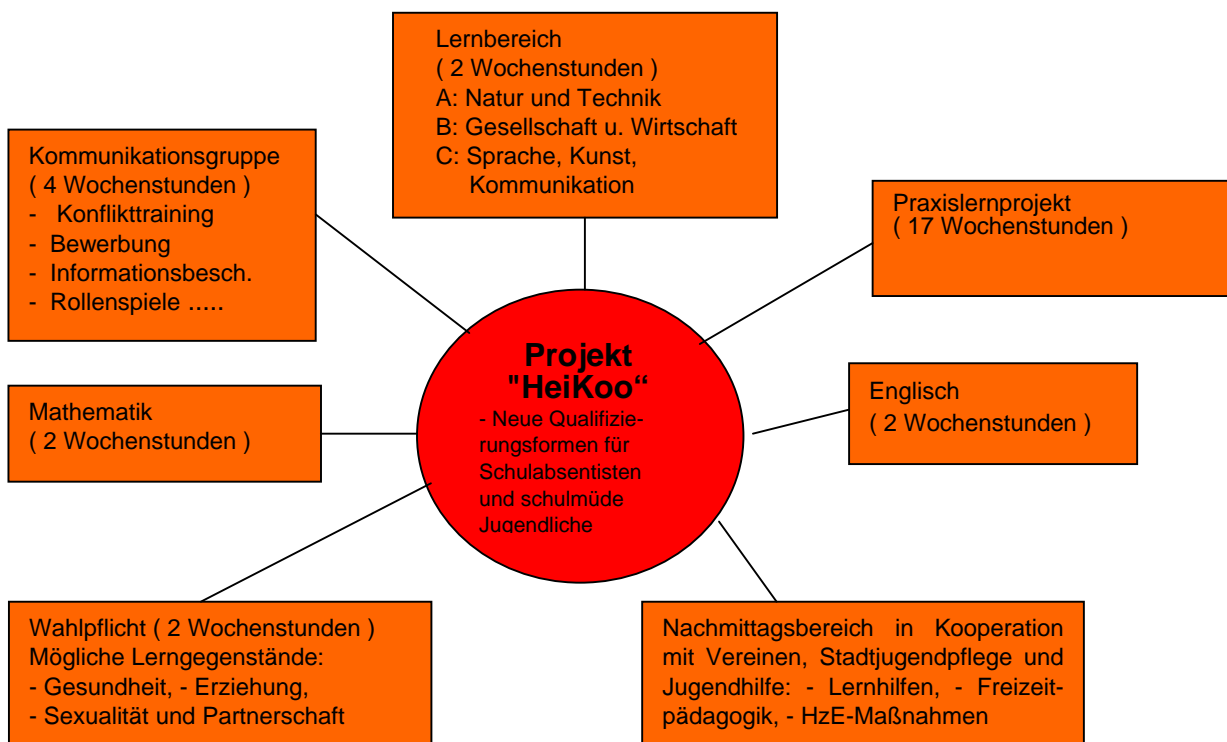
Lernbereich
( 2 Wochenstunden )
A: Natur und Technik
B: Gesellschaft u. Wirtschaft
C: Sprache, Kunst, Kommunikation

Kommunikationsgruppe
( 4 Wochenstunden )
- Konflikttraining
- Bewerbung
- Informationsbesch.
- Rollenspiele .....

Praxislernprojekt
( 17 Wochenstunden )

Projekt "HeiKoo"
- Neue Qualifizierungsformen für Schulabsentisten und schulmüde Jugendliche

Mathematik
( 2 Wochenstunden )

Englisch
( 2 Wochenstunden )

Wahlpflicht ( 2 Wochenstunden )
Mögliche Lerngegenstände:
- Gesundheit, - Erziehung,
- Sexualität und Partnerschaft

Nachmittagsbereich in Kooperation mit Vereinen, Stadtjugendpflege und Jugendhilfe: - Lernhilfen, - Freizeitpädagogik, - HzE-Maßnahmen